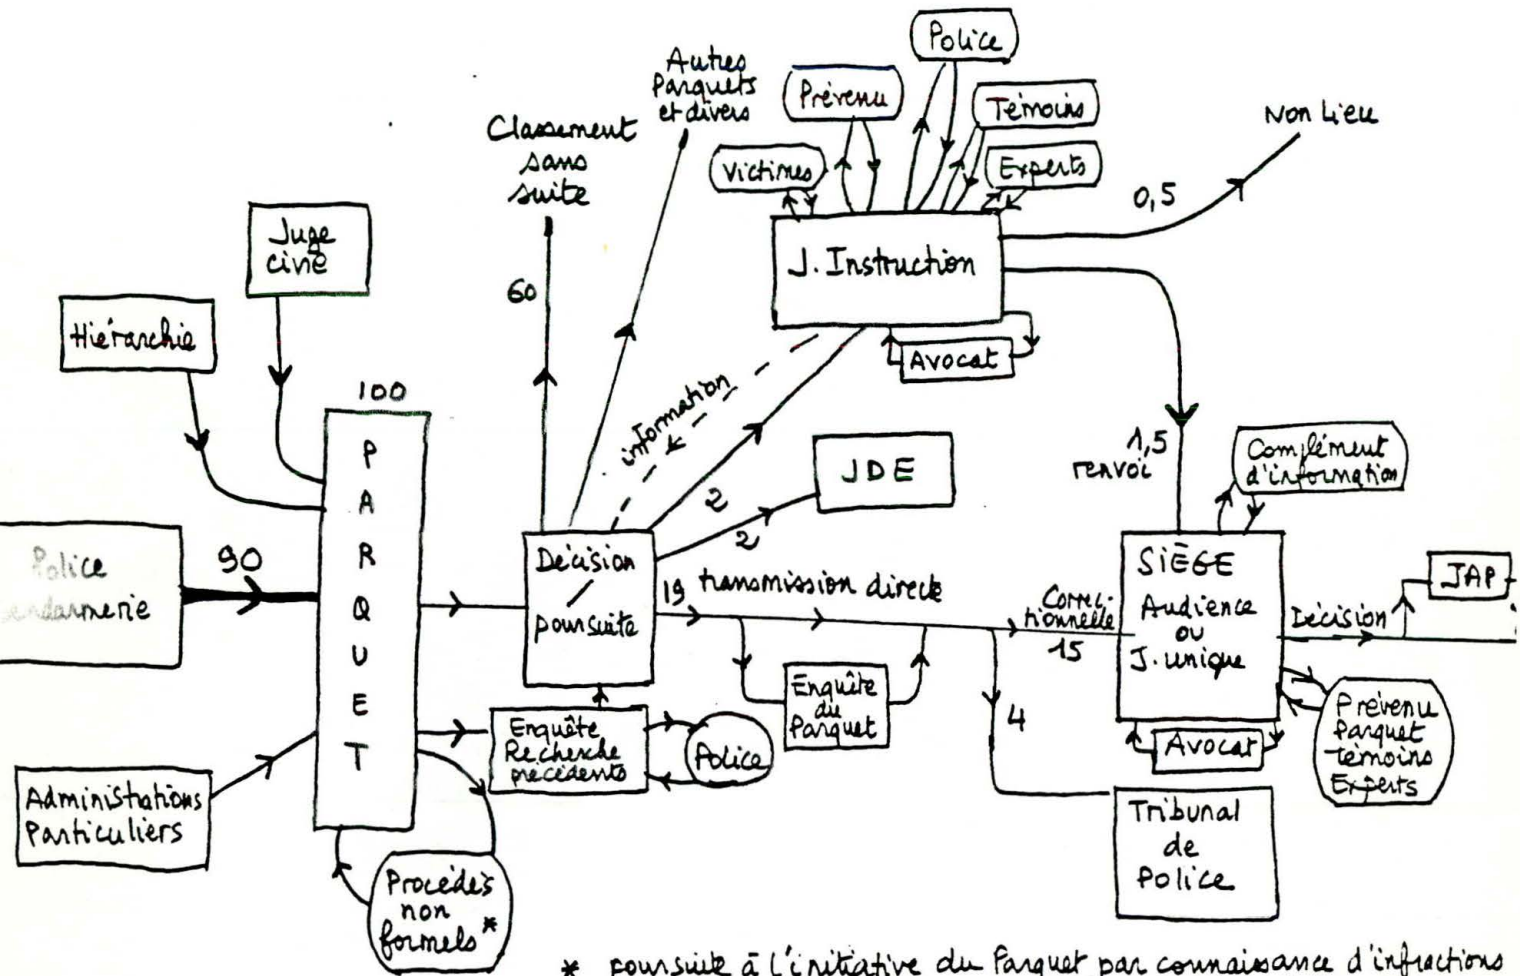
Police

Prévenu

Témoins

Autres Parquets et divers

Classement sans suite

Victimes

Experts

Non Lieu

0,5

Juge civil

J. Instruction

60

Hiérarchie

Avocat

100

information

1,5

renvoi

Complément d'information

P A R Q U E T

JDE

2

2

Police Gendarmerie

90

Décision / poursuite

19 transmission directe

Correctionnelle

15

SIÈGE Audience ou J. unique

Décision

JAP

Enquête du Parquet

4

Enquête Recherche précédents

Police

Avocat

Prévenu Parquet témoins Experts

Administrations Particuliers

Tribunal de Police

Procédés non formels*

* Poursuite à l'initiative du Parquet par connaissance d'infractions